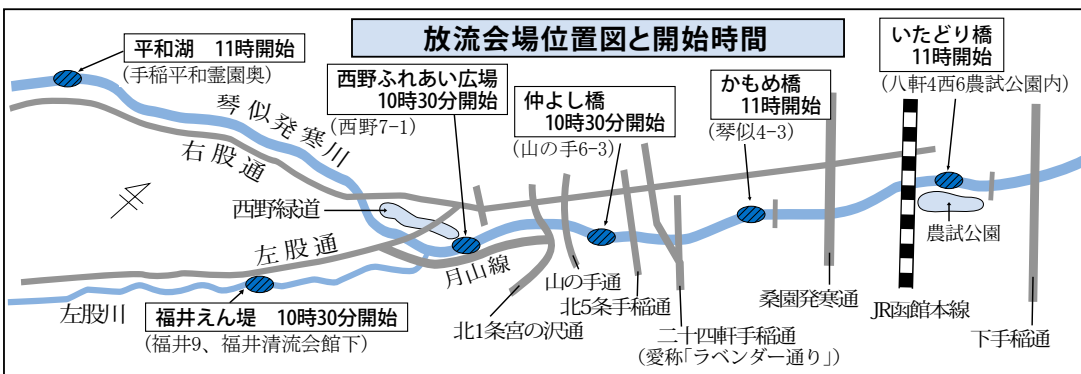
放流会場位置図と開始時間

平和湖　11時開始
（手稲平和霊園奥）

西野ふれあい広場
10時30分開始
（西野7−1）

仲よし橋
10時30分開始
（山の手6−3）

かもめ橋
11時開始
（琴似4−3）

いたどり橋
11時開始
（八軒4西6農試公園内）

琴似発寒川

右股通

西野緑道

左股通

月山線

山の手通

北5条手稲通

北1条宮の沢通

二十四軒手稲通
（愛称「ラベンダー通り」）

桑園発寒通

JR函館本線

農試公園

下手稲通

左股川

福井えん堤　10時30分開始
（福井9、福井清流会館下）